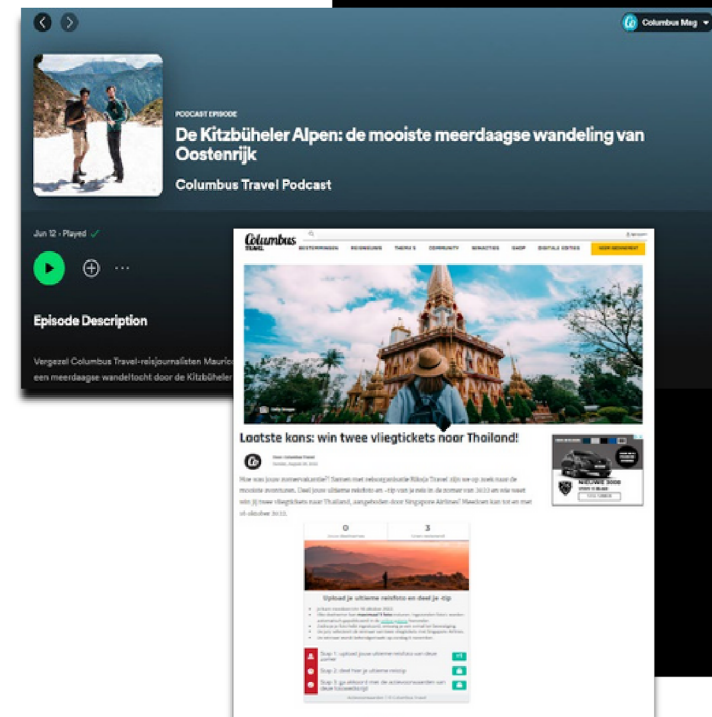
Columbus Mag

PODCAST EPISODE

De Kitzbüheler Alpen: de mooiste meerdaagse wandeling van Oostenrijk

Columbus Travel Podcast

Jun 12 · Played

Episode Description

Vergezel Columbus Travel-reisjournalisten Mauric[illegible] een meerdaagse wandeltocht door de Kitzbüheler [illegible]

Columbus TRAVEL

BESTEMMINGEN REISBELEVING THEMA'S COMMUNITY WINACTIES SHOP DIGITALE EDITIES

Laatste kans: win twee vliegtickets naar Thailand!

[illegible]

Hoe was jouw zomervakantie? Samen met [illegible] Travel zijn we op zoek naar de mooiste avonturen. Deel jouw ultieme reisfoto en -tip van je reis in de zomer van 2022 en wie weet win jij twee vliegtickets naar Thailand, aangeboden door Singapore Airlines! Meedoen kan tot en met 16 oktober 2022.

0

3

Upload je ultieme reisfoto en deel je -tip

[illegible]

Stap 1: upload jouw ultieme reisfoto van deze zomer

Stap 2: deel hier je ultieme reistip

Stap 3: ga akkoord met de actievoorwaarden van deze fotowedstrijd

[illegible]